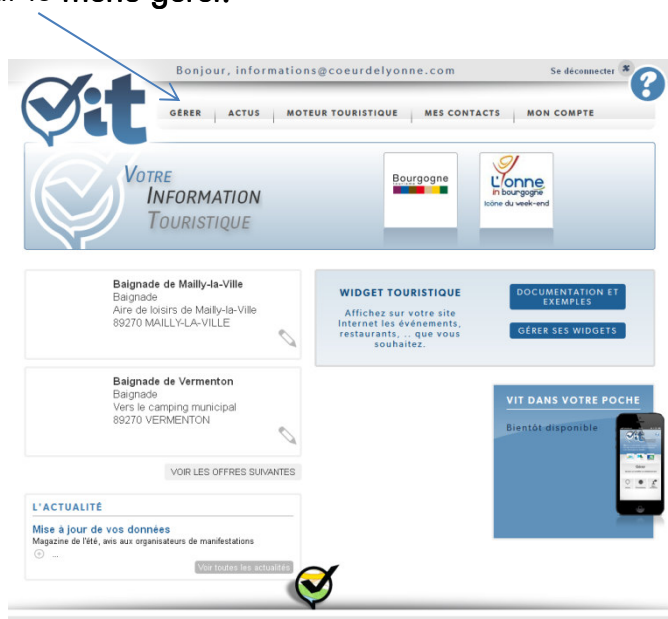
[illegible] le menu gérer.

Bonjour, informations@coeurdelyonne.com

Se déconnecter

?

Vit

GÉRER | ACTUS | MOTEUR TOURISTIQUE | MES CONTACTS | MON COMPTE

Votre Information Touristique

Bourgogne

L'Yonne in bourgogne Icône du week-end

Baignade de Mailly-la-Ville
Baignade
Aire de loisirs de Mailly-la-Ville
89270 MAILLY-LA-VILLE

Baignade de Vermenton
Baignade
Vers le camping municipal
89270 VERMENTON

VOIR LES OFFRES SUIVANTES

WIDGET TOURISTIQUE

Affichez sur votre site Internet les événements, restaurants, .. que vous souhaitez.

DOCUMENTATION ET EXEMPLES

GÉRER SES WIDGETS

VIT DANS VOTRE POCHE

Bientôt disponible

L'ACTUALITÉ

Mise à jour de vos données
Magazine de l'été, avis aux organisateurs de manifestations
...

Voir toutes les actualités